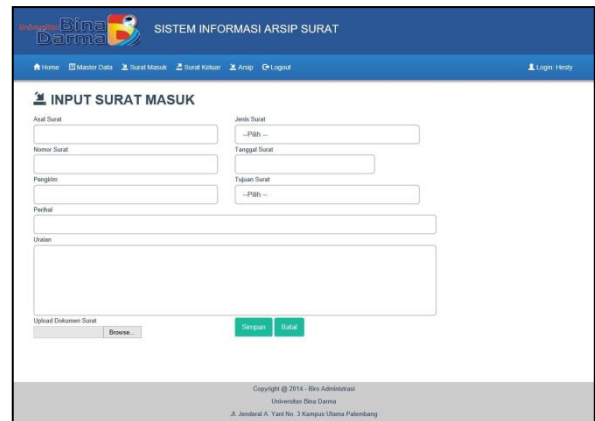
Universitas Bina Darma

SISTEM INFORMASI ARSIP SURAT

Home Master Data Surat Masuk Surat Keluar Arsip Logout

Login: Hesty

INPUT SURAT MASUK

Asal Surat

Jenis Surat

--Pilih --

Nomor Surat

Tanggal Surat

Pengirim

Tujuan Surat

--Pilih --

Perihal

Uraian

Upload Dokumen Surat

Browse...

Simpan

Batal

Copyright @ 2014 - Biro Administrasi

Universitas Bina Darma

Jl. Jenderal A. Yani No. 3 Kampus Utama Palembang